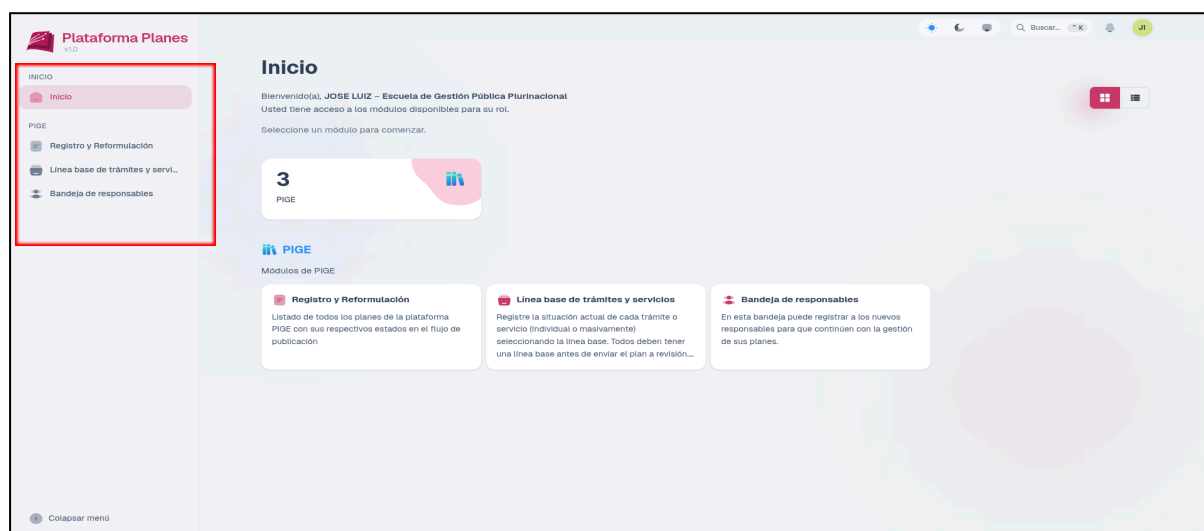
Plataforma Planes
v1.0

INICIO
Inicio

PIGE
Registro y Reformulación
Línea base de trámites y servi...
Bandeja de responsables

Colapsar menú

Q Buscar... ^K
JI

Inicio

Bienvenido(a), **JOSE LUIZ – Escuela de Gestión Pública Plurinacional**
Usted tiene acceso a los módulos disponibles para su rol.

Seleccione un módulo para comenzar.

3
PIGE

PIGE
Módulos de PIGE

Registro y Reformulación
Listado de todos los planes de la plataforma PIGE con sus respectivos estados en el flujo de publicación

Línea base de trámites y servicios
Registre la situación actual de cada trámite o servicio (individual o masivamente) seleccionando la línea base. Todos deben tener una línea base antes de enviar el plan a revisión...

Bandeja de responsables
En esta bandeja puede registrar a los nuevos responsables para que continúen con la gestión de sus planes.